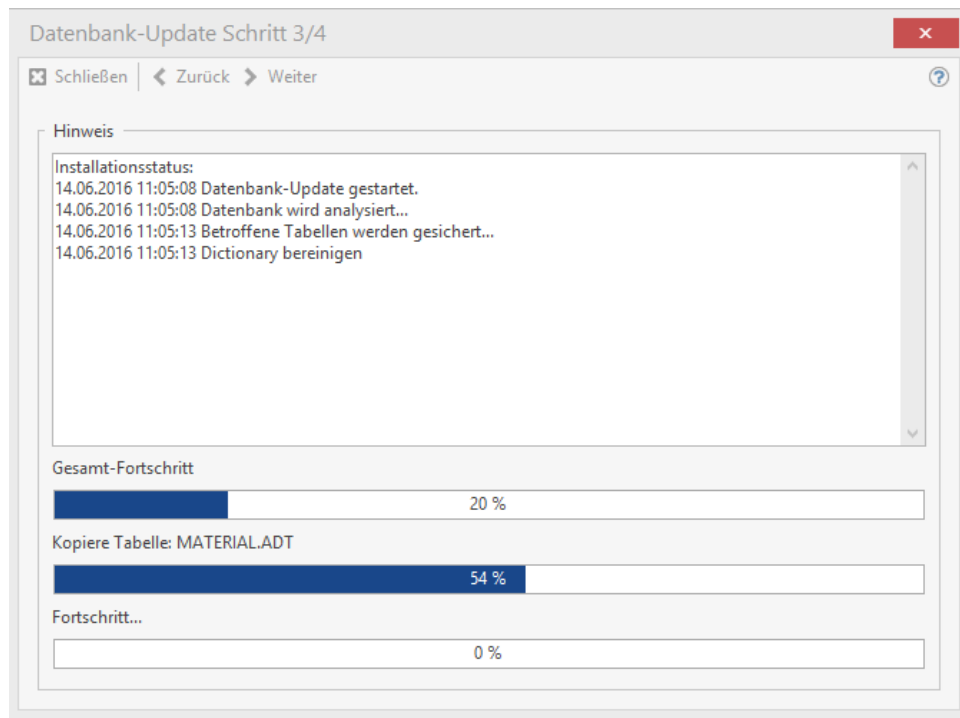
Datenbank-Update Schritt 3/4

×

Schließen | Zurück | Weiter

?

Hinweis

Installationsstatus:
14.06.2016 11:05:08 Datenbank-Update gestartet.
14.06.2016 11:05:08 Datenbank wird analysiert...
14.06.2016 11:05:13 Betroffene Tabellen werden gesichert...
14.06.2016 11:05:13 Dictionary bereinigen

Gesamt-Fortschritt

20 %

Kopiere Tabelle: MATERIAL.ADT

54 %

Fortschritt...

0 %